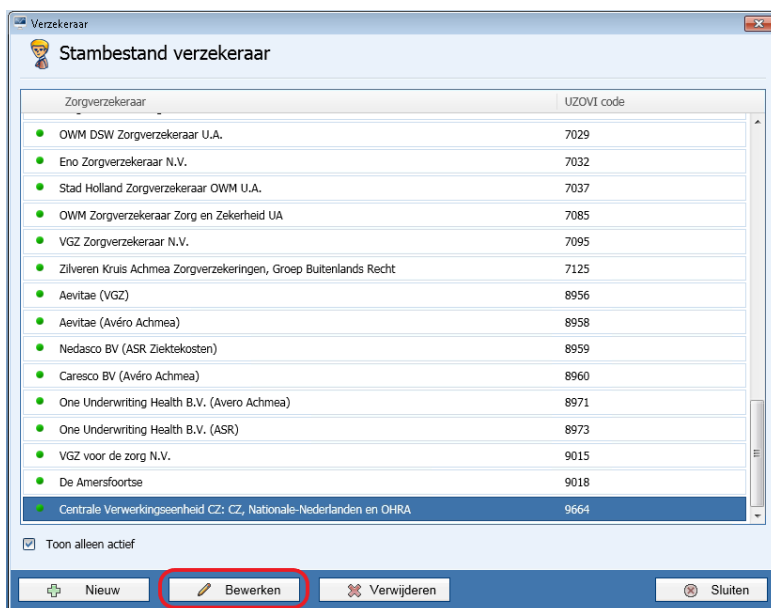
Verzekeraar

Stambestand verzekeraar

| Zorgverzekeraar | UZOVI code |
|---|---|
| OWM DSW Zorgverzekeraar U.A. | 7029 |
| Eno Zorgverzekeraar N.V. | 7032 |
| Stad Holland Zorgverzekeraar OWM U.A. | 7037 |
| OWM Zorgverzekeraar Zorg en Zekerheid UA | 7085 |
| VGZ Zorgverzekeraar N.V. | 7095 |
| Zilveren Kruis Achmea Zorgverzekeringen, Groep Buitenlands Recht | 7125 |
| Aevitae (VGZ) | 8956 |
| Aevitae (Avéro Achmea) | 8958 |
| Nedasco BV (ASR Ziektekosten) | 8959 |
| Caresco BV (Avéro Achmea) | 8960 |
| One Underwriting Health B.V. (Avero Achmea) | 8971 |
| One Underwriting Health B.V. (ASR) | 8973 |
| VGZ voor de zorg N.V. | 9015 |
| De Amersfoortse | 9018 |
| Centrale Verwerkingseenheid CZ: CZ, Nationale-Nederlanden en OHRA | 9664 |

Toon alleen actief

Nieuw
Bewerken
Verwijderen
Sluiten